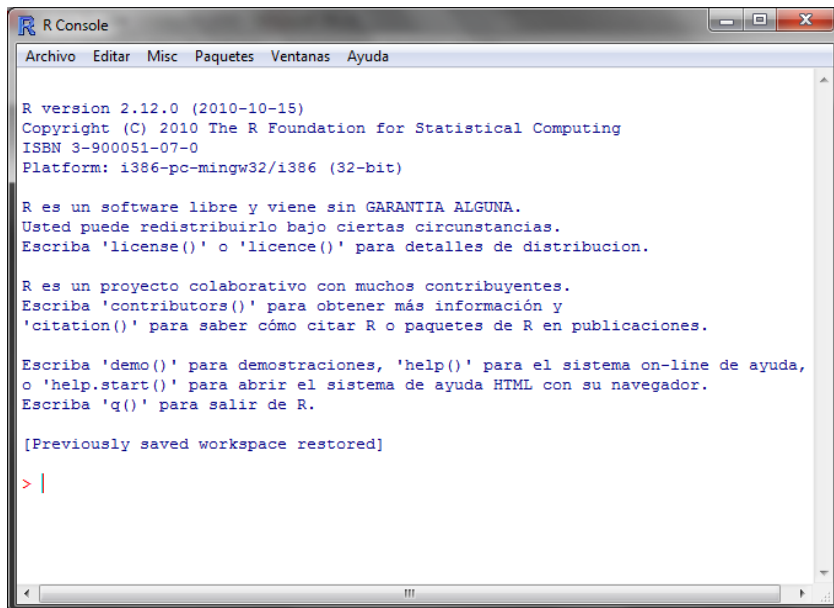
R Console

Archivo Editar Misc Paquetes Ventanas Ayuda

R version 2.12.0 (2010-10-15)
Copyright (C) 2010 The R Foundation for Statistical Computing
ISBN 3-900051-07-0
Platform: i386-pc-mingw32/i386 (32-bit)

R es un software libre y viene sin GARANTIA ALGUNA.
Usted puede redistribuirlo bajo ciertas circunstancias.
Escriba 'license()' o 'licence()' para detalles de distribucion.

R es un proyecto colaborativo con muchos contribuyentes.
Escriba 'contributors()' para obtener más información y
'citation()' para saber cómo citar R o paquetes de R en publicaciones.

Escriba 'demo()' para demostraciones, 'help()' para el sistema on-line de ayuda,
o 'help.start()' para abrir el sistema de ayuda HTML con su navegador.
Escriba 'q()' para salir de R.

[Previously saved workspace restored]

>